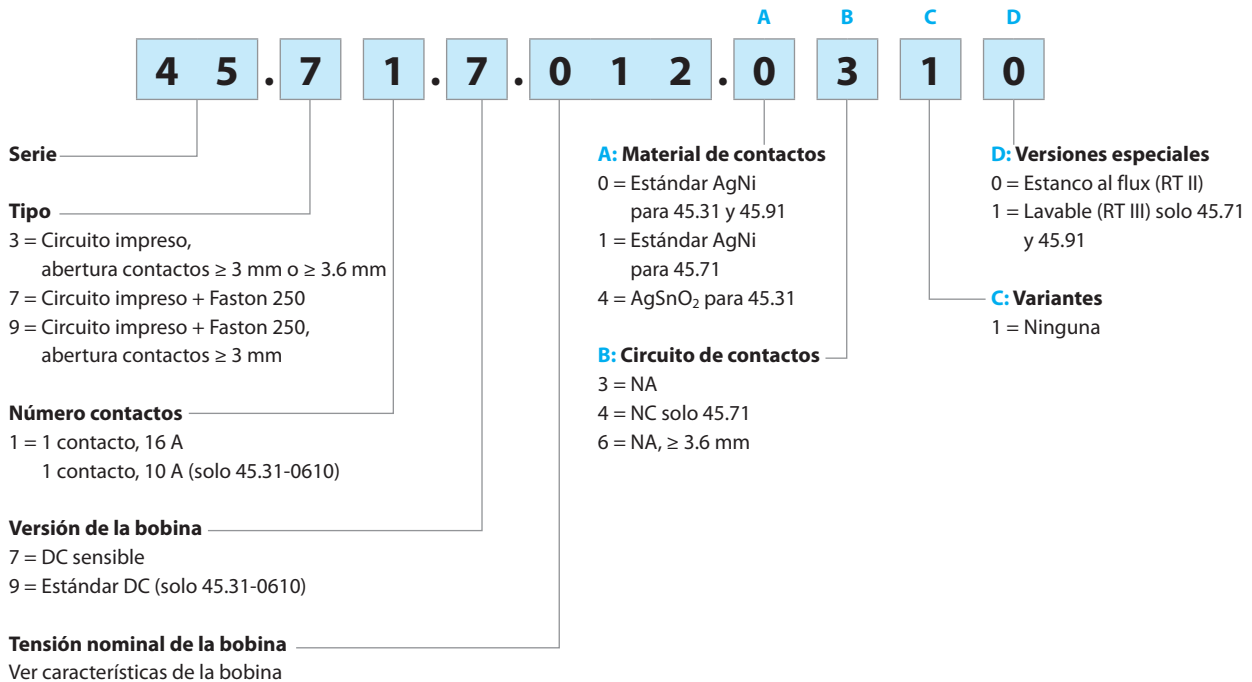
A B C D

4 5 . 7 1 . 7 . 0 1 2 . 0 3 1 0

Serie

Tipo
3 = Circuito impreso, abertura contactos ≥ 3 mm o ≥ 3.6 mm
7 = Circuito impreso + Faston 250
9 = Circuito impreso + Faston 250, abertura contactos ≥ 3 mm

Número contactos
1 = 1 contacto, 16 A
1 contacto, 10 A (solo 45.31-0610)

Versión de la bobina
7 = DC sensible
9 = Estándar DC (solo 45.31-0610)

Tensión nominal de la bobina
Ver características de la bobina

A: Material de contactos
0 = Estándar AgNi para 45.31 y 45.91
1 = Estándar AgNi para 45.71
4 = $AgSnO_2$ para 45.31

B: Circuito de contactos
3 = NA
4 = NC solo 45.71
6 = NA, ≥ 3.6 mm

D: Versiones especiales
0 = Estanco al flux (RT II)
1 = Lavable (RT III) solo 45.71 y 45.91

C: Variantes
1 = Ninguna